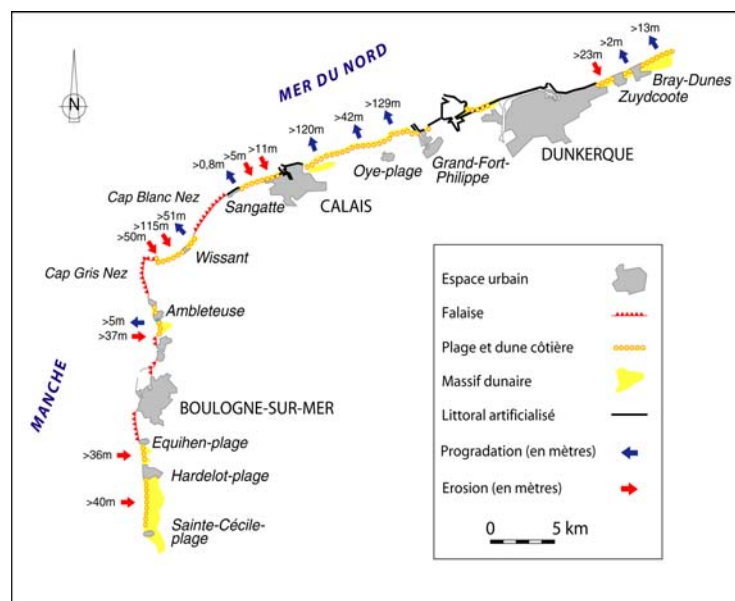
N

MER DU NORD

>13m
>2m
>23m
Bray-Dunes
Zuydcoote
DUNKERQUE
>129m
>42m
Grand-Fort-Philippe
Oye-plage
>120m
>11m
>5m
>0,8m
Sangatte
CALAIS
Cap Blanc Nez
>51m
>115m
>50m
Wissant
Cap Gris Nez
Ambleteuse
>5m
>37m
MANCHE
BOULOGNE-SUR-MER
Equihen-plage
>36m
Hardelot-plage
>40m
Sainte-Cécile-plage

Espace urbain
Falaise
Plage et dune côtière
Massif dunaire
Littoral artificialisé
Progradation (en mètres)
Erosion (en mètres)
0 5 km